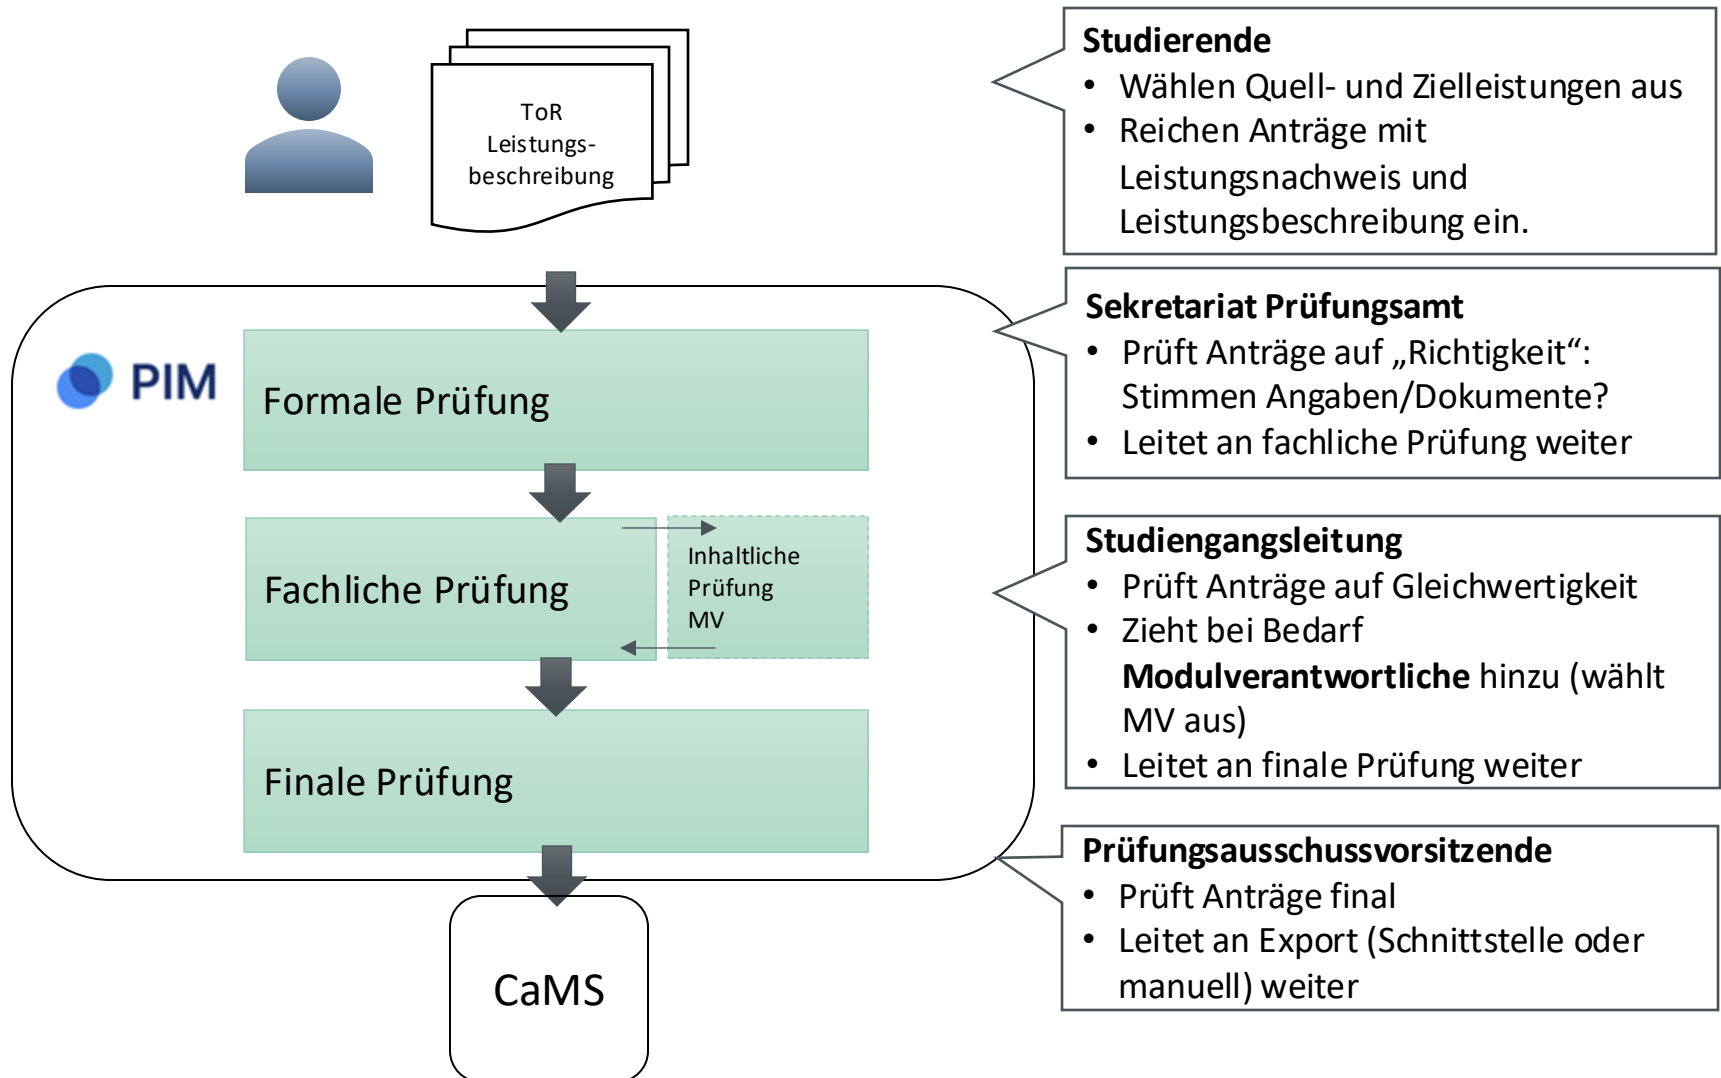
ToR
Leistungsbeschreibung

PIM

Formale Prüfung

Fachliche Prüfung

Inhaltliche Prüfung MV

Finale Prüfung

CaMS

**Studierende**
• Wählen Quell- und Zielleistungen aus
• Reichen Anträge mit Leistungsnachweis und Leistungsbeschreibung ein.

**Sekretariat Prüfungsamt**
• Prüft Anträge auf „Richtigkeit“: Stimmen Angaben/Dokumente?
• Leitet an fachliche Prüfung weiter

**Studiengangsleitung**
• Prüft Anträge auf Gleichwertigkeit
• Zieht bei Bedarf **Modulverantwortliche** hinzu (wählt MV aus)
• Leitet an finale Prüfung weiter

**Prüfungsausschussvorsitzende**
• Prüft Anträge final
• Leitet an Export (Schnittstelle oder manuell) weiter